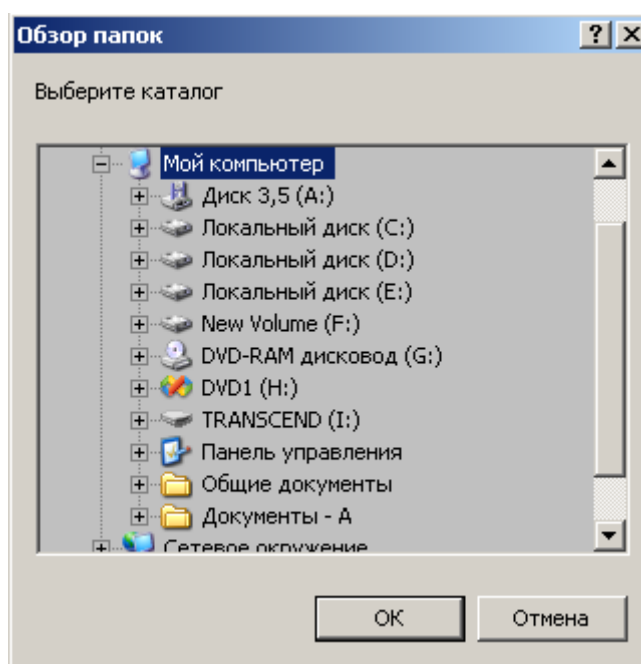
Обзор папок

?

Выберите каталог

Мой компьютер
Диск 3,5 (A:)
Локальный диск (C:)
Локальный диск (D:)
Локальный диск (E:)
New Volume (F:)
DVD-RAM дисковод (G:)
DVD1 (H:)
TRANSCEND (I:)
Панель управления
Общие документы
Документы - A
Сетевое окружение

OK
Отмена